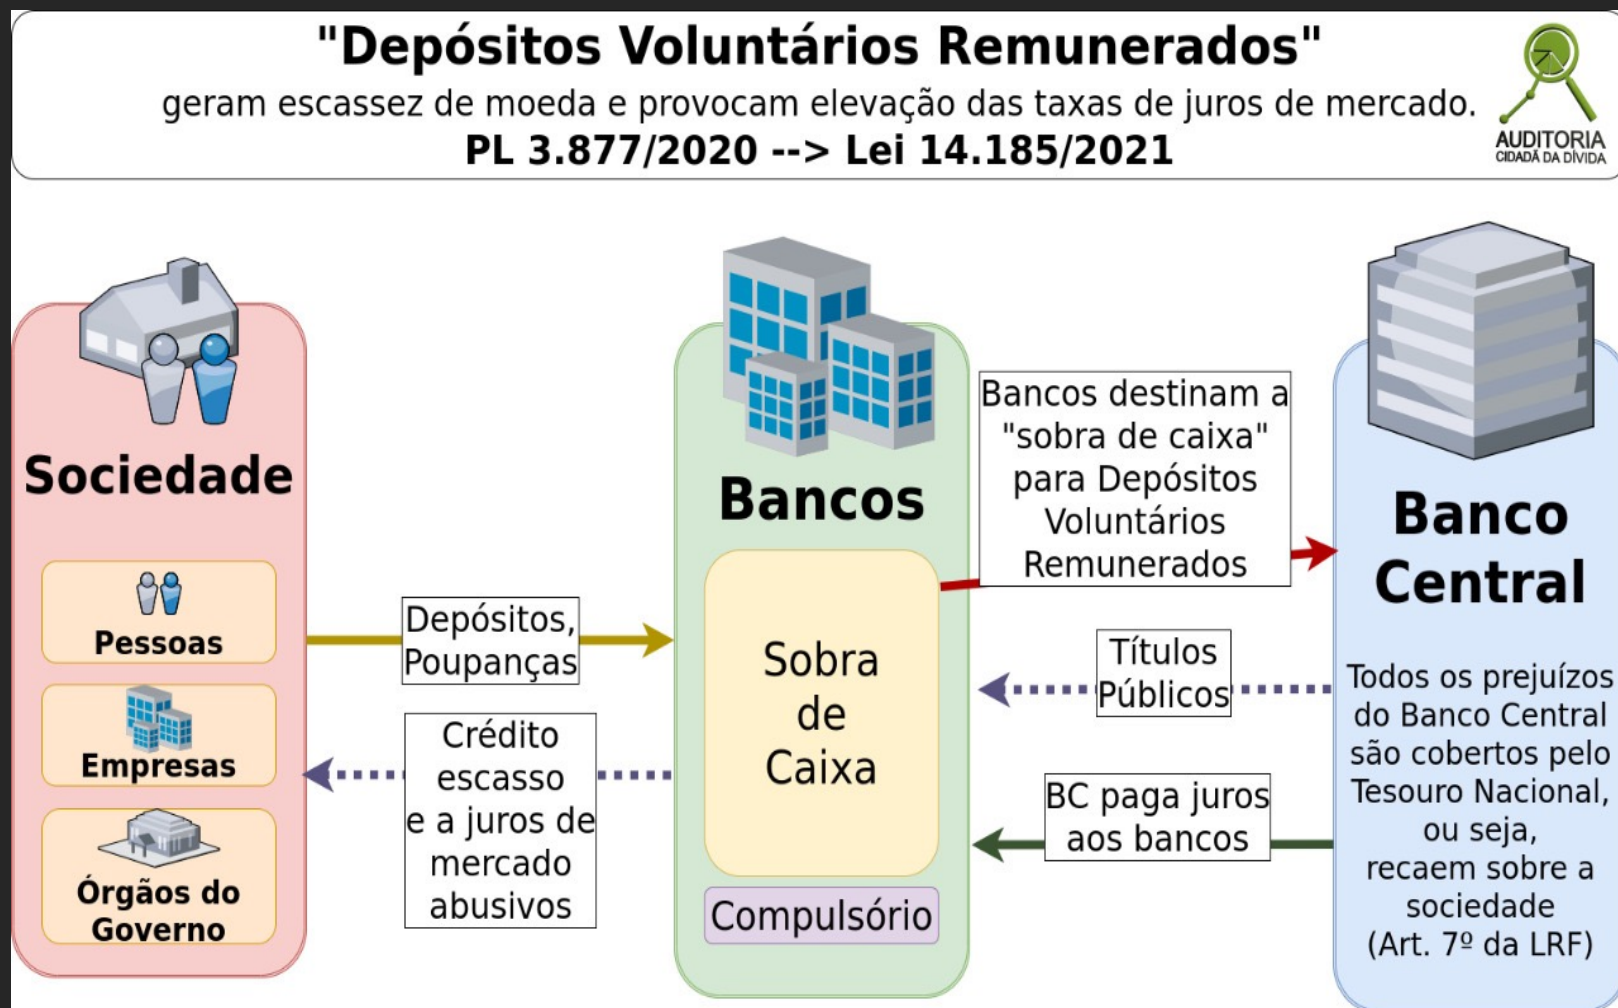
"Depósitos Voluntários Remunerados"
geram escassez de moeda e provocam elevação das taxas de juros de mercado.
PL 3.877/2020 --> Lei 14.185/2021

AUDITORIA
CIDADÃ DA DÍVIDA

Sociedade

Pessoas

Empresas

Órgãos do Governo

Depósitos, Poupanças

Crédito escasso e a juros de mercado abusivos

Bancos

Sobra de Caixa

Compulsório

Bancos destinam a "sobra de caixa" para Depósitos Voluntários Remunerados

Títulos Públicos

BC paga juros aos bancos

Banco Central

Todos os prejuízos do Banco Central são cobertos pelo Tesouro Nacional, ou seja, recaem sobre a sociedade (Art. 7º da LRF)